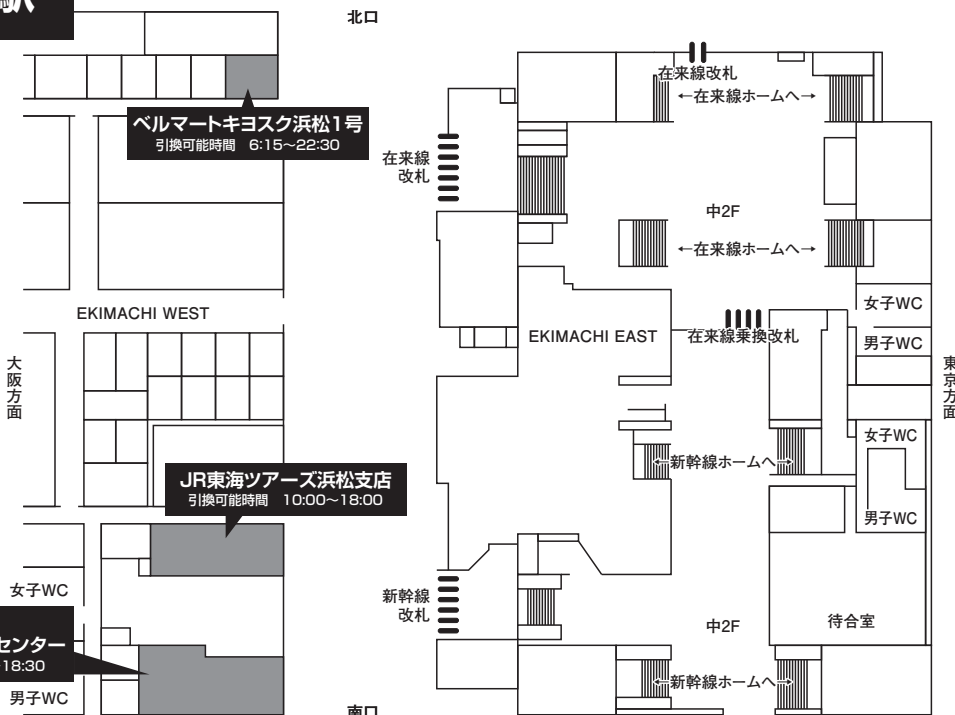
駅

北口

在来線改札
←在来線ホームへ→

ベルマートキヨスク浜松1号
引換可能時間 6:15~22:30

在来線
改札

中2F

←在来線ホームへ→

女子WC

EKIMACHI WEST

EKIMACHI EAST

在来線乗換改札

男子WC

大
阪
方
面

東
京
方
面

新幹線ホームへ

女子WC

JR東海ツアーズ浜松支店
引換可能時間 10:00~18:00

男子WC

女子WC

新幹線
改札

センター
18:30

中2F

待合室

男子WC

新幹線ホームへ

南口